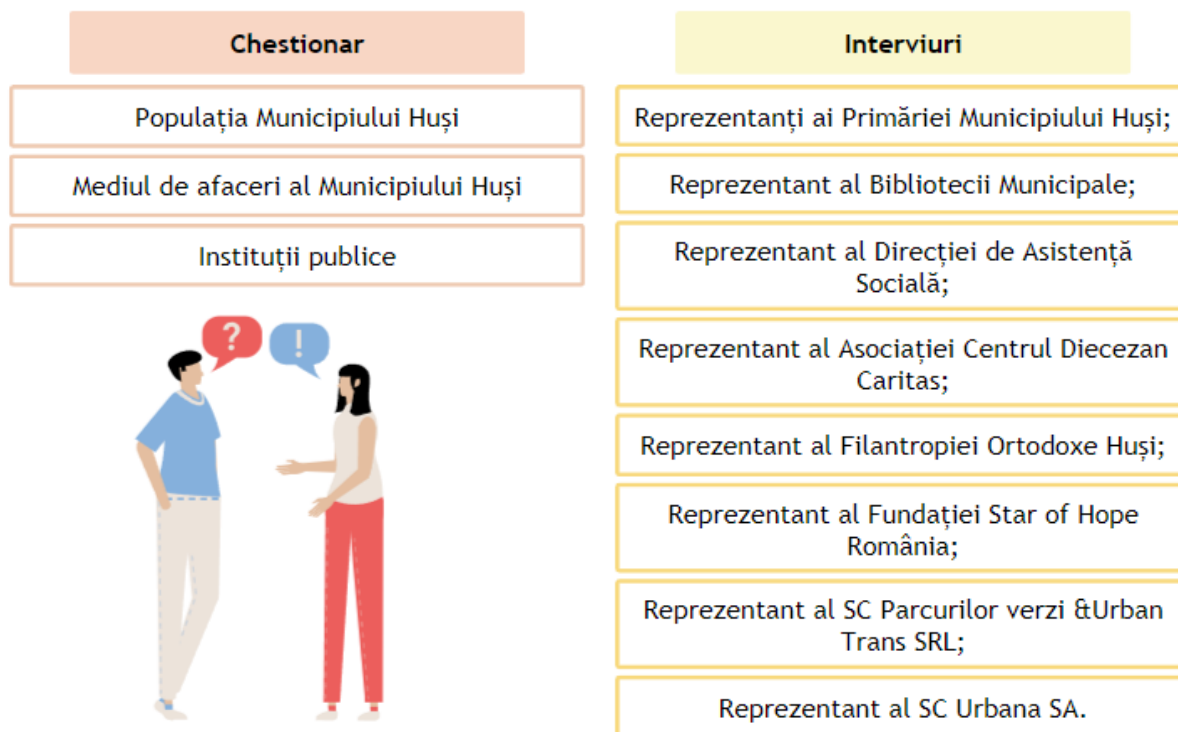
Chestionar

Populația Municipiului Huși

Mediul de afaceri al Municipiului Huși

Instituții publice

?

!

Interviuri

Reprezentanți ai Primăriei Municipiului Huși;

Reprezentant al Bibliotecii Municipale;

Reprezentant al Direcției de Asistență Socială;

Reprezentant al Asociației Centrul Diecezan Caritas;

Reprezentant al Filantropiei Ortodoxe Huși;

Reprezentant al Fundației Star of Hope România;

Reprezentant al SC Parcurilor verzi &Urban Trans SRL;

Reprezentant al SC Urbana SA.